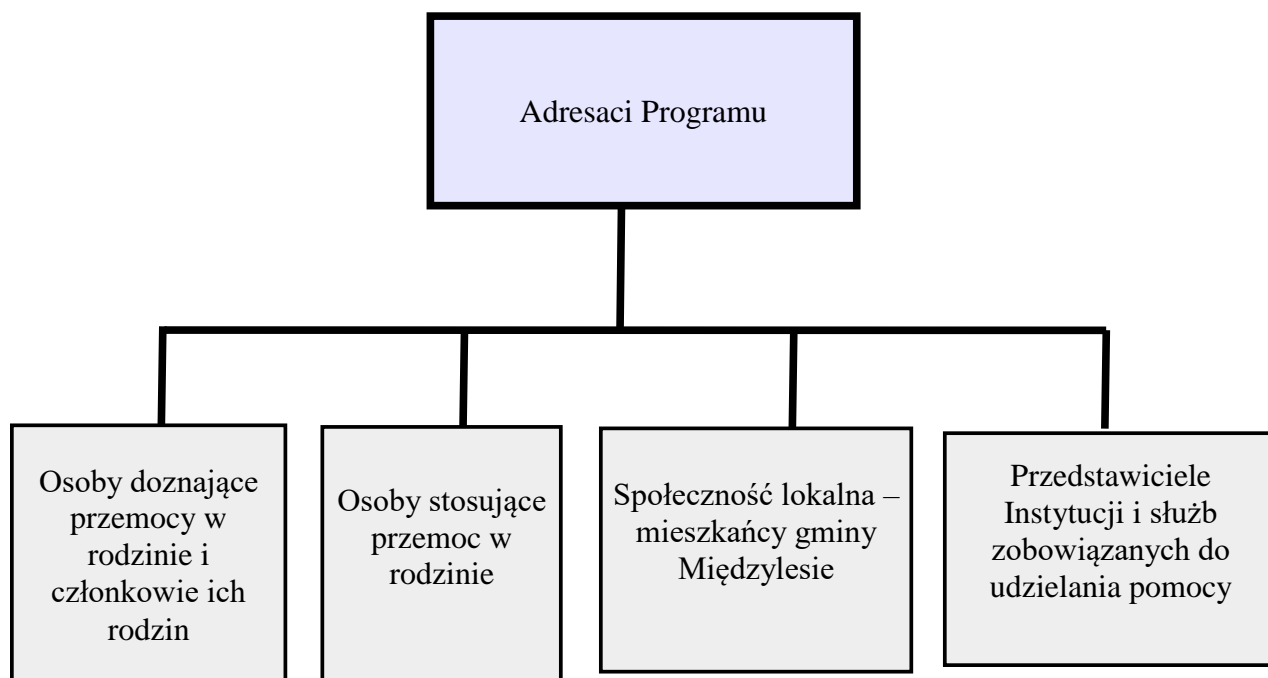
Adresaci Programu

Osoby doznające przemocy w rodzinie i członkowie ich rodzin

Osoby stosujące przemoc w rodzinie

Społeczność lokalna – mieszkańcy gminy Międzylesie

Przedstawiciele Instytucji i służb zobowiązanych do udzielania pomocy